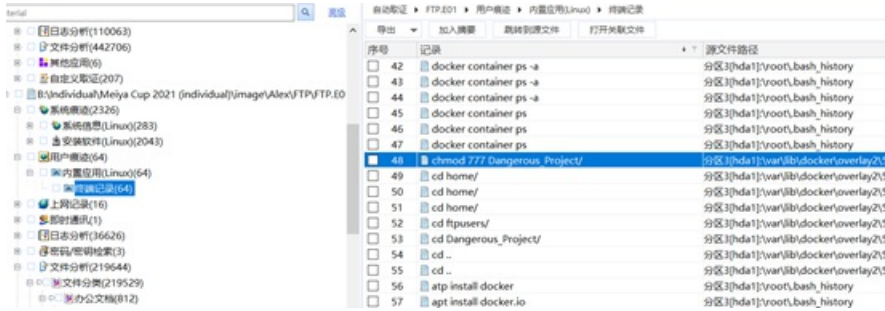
terial

高级

日志分析(110063)
文件分析(442706)
其他应用(6)
自定义取证(207)
B:\Individual\Meiya Cup 2021 (individual)\image\Alex\FTP\FTP.E0
系统痕迹(2326)
系统信息(Linux)(283)
安装软件(Linux)(2043)
用户痕迹(64)
内置应用(Linux)(64)
终端记录(64)
上网记录(16)
即时通讯(1)
日志分析(36626)
密码/密钥检索(3)
文件分析(219644)
文件分类(219529)
办公文档(812)

自动取证 ▸ FTP.E01 ▸ 用户痕迹 ▸ 内置应用(Linux) ▸ 终端记录

导出 | 加入摘要 | 跳转到源文件 | 打开关联文件

| 序号 | 记录 | 源文件路径 |
|---|---|---|
| 42 | docker container ps -a | 分区3[hda1]:\root\.bash_history |
| 43 | docker container ps -a | 分区3[hda1]:\root\.bash_history |
| 44 | docker container ps -a | 分区3[hda1]:\root\.bash_history |
| 45 | docker container ps | 分区3[hda1]:\root\.bash_history |
| 46 | docker container ps | 分区3[hda1]:\root\.bash_history |
| 47 | docker container ps | 分区3[hda1]:\root\.bash_history |
| 48 | chmod 777 Dangerous_Project/ | 分区3[hda1]:\var\lib\docker\overlay2\ |
| 49 | cd home/ | 分区3[hda1]:\var\lib\docker\overlay2\ |
| 50 | cd home/ | 分区3[hda1]:\var\lib\docker\overlay2\ |
| 51 | cd home/ | 分区3[hda1]:\var\lib\docker\overlay2\ |
| 52 | cd ftpusers/ | 分区3[hda1]:\var\lib\docker\overlay2\ |
| 53 | cd Dangerous_Project/ | 分区3[hda1]:\var\lib\docker\overlay2\ |
| 54 | cd .. | 分区3[hda1]:\var\lib\docker\overlay2\ |
| 55 | cd .. | 分区3[hda1]:\var\lib\docker\overlay2\ |
| 56 | atp install docker | 分区3[hda1]:\root\.bash_history |
| 57 | apt install docker.io | 分区3[hda1]:\root\.bash_history |